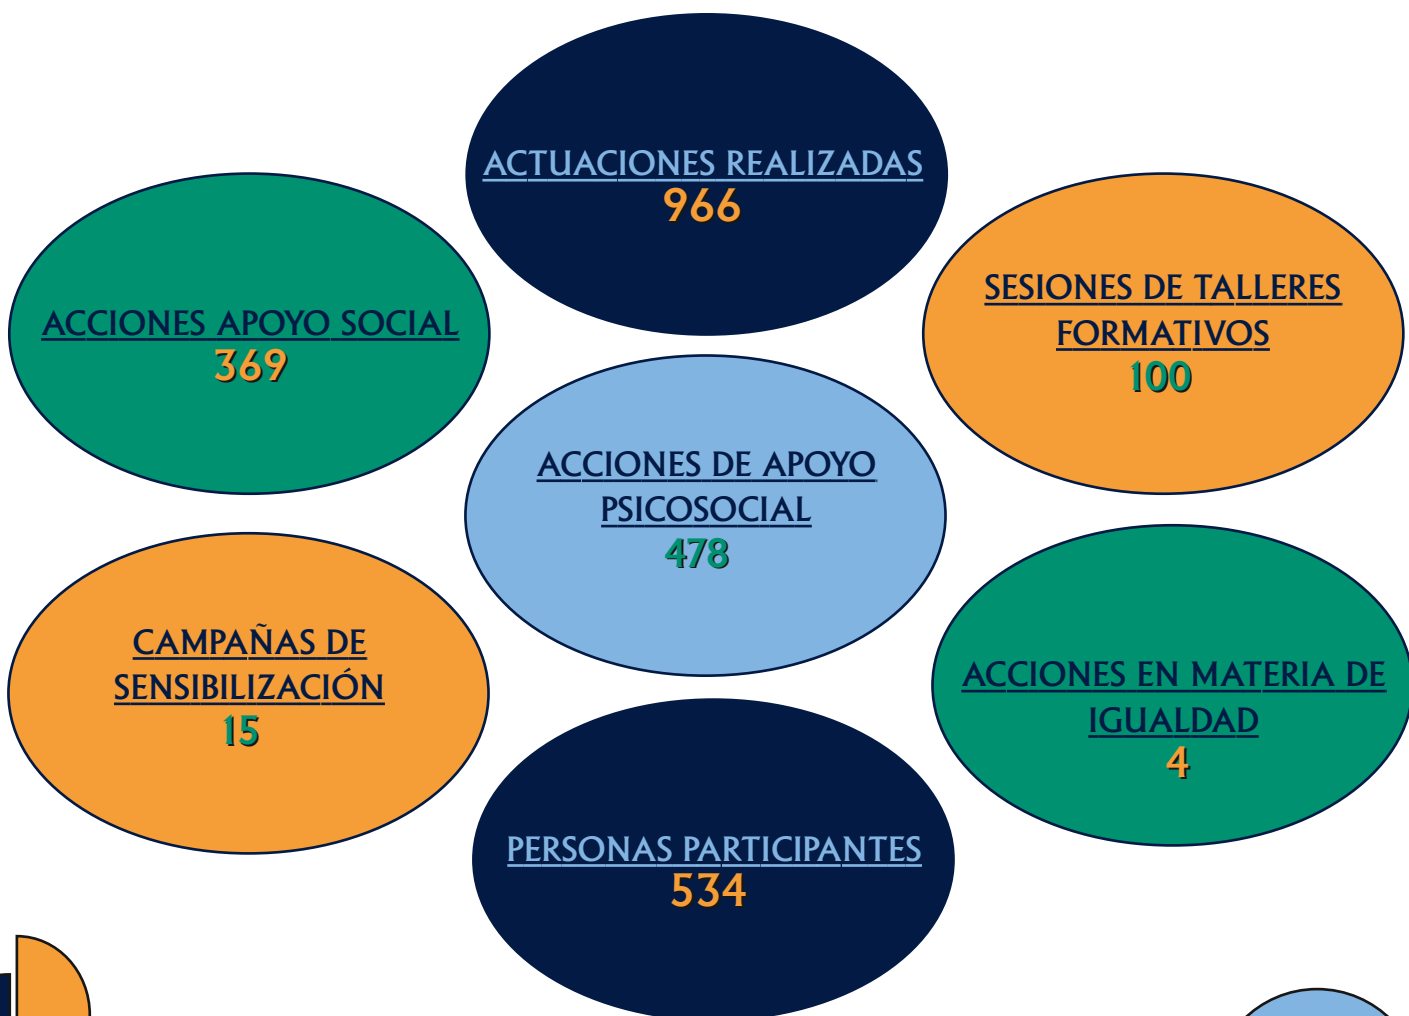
ACTUACIONES REALIZADAS
966

ACCIONES APOYO SOCIAL
369

SESIONES DE TALLERES FORMATIVOS
100

ACCIONES DE APOYO PSICOSOCIAL
478

CAMPAÑAS DE SENSIBILIZACIÓN
15

ACCIONES EN MATERIA DE IGUALDAD
4

PERSONAS PARTICIPANTES
534